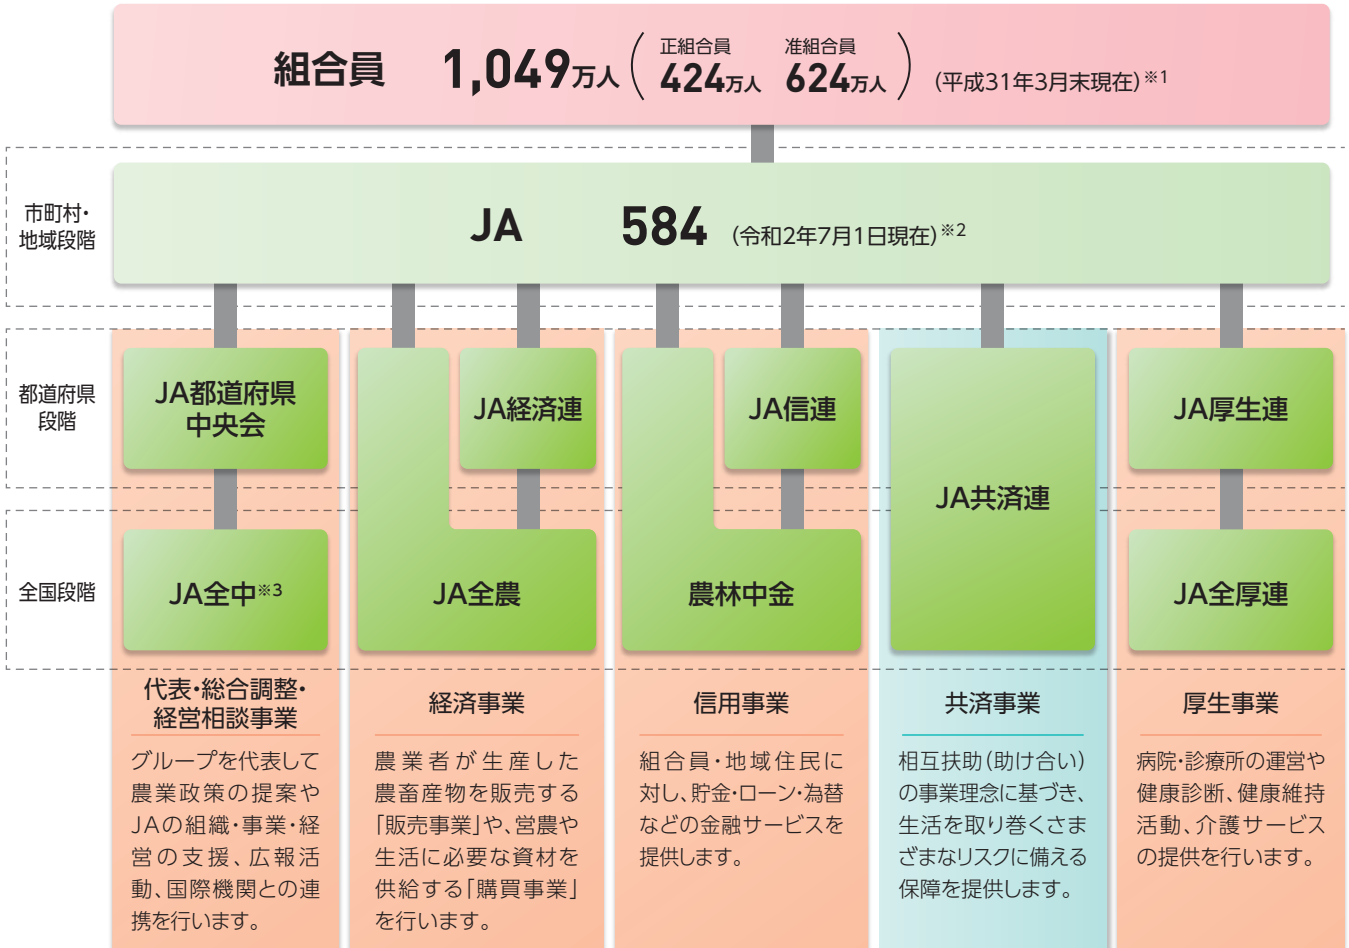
組合員 1,049万人（正組合員 424万人 准組合員 624万人）（平成31年3月末現在）※1

市町村・地域段階

JA 584（令和2年7月1日現在）※2

都道府県段階

全国段階

JA都道府県中央会

JA全中※3

JA経済連

JA全農

JA信連

農林中金

JA共済連

JA厚生連

JA全厚連

代表・総合調整・経営相談事業

グループを代表して農業政策の提案やJAの組織・事業・経営の支援、広報活動、国際機関との連携を行います。

経済事業

農業者が生産した農畜産物を販売する「販売事業」や、営農や生活に必要な資材を供給する「購買事業」を行います。

信用事業

組合員・地域住民に対し、貯金・ローン・為替などの金融サービスを提供します。

共済事業

相互扶助（助け合い）の事業理念に基づき、生活を取り巻くさまざまなリスクに備える保障を提供します。

厚生事業

病院・診療所の運営や健康診断、健康維持活動、介護サービスの提供を行います。